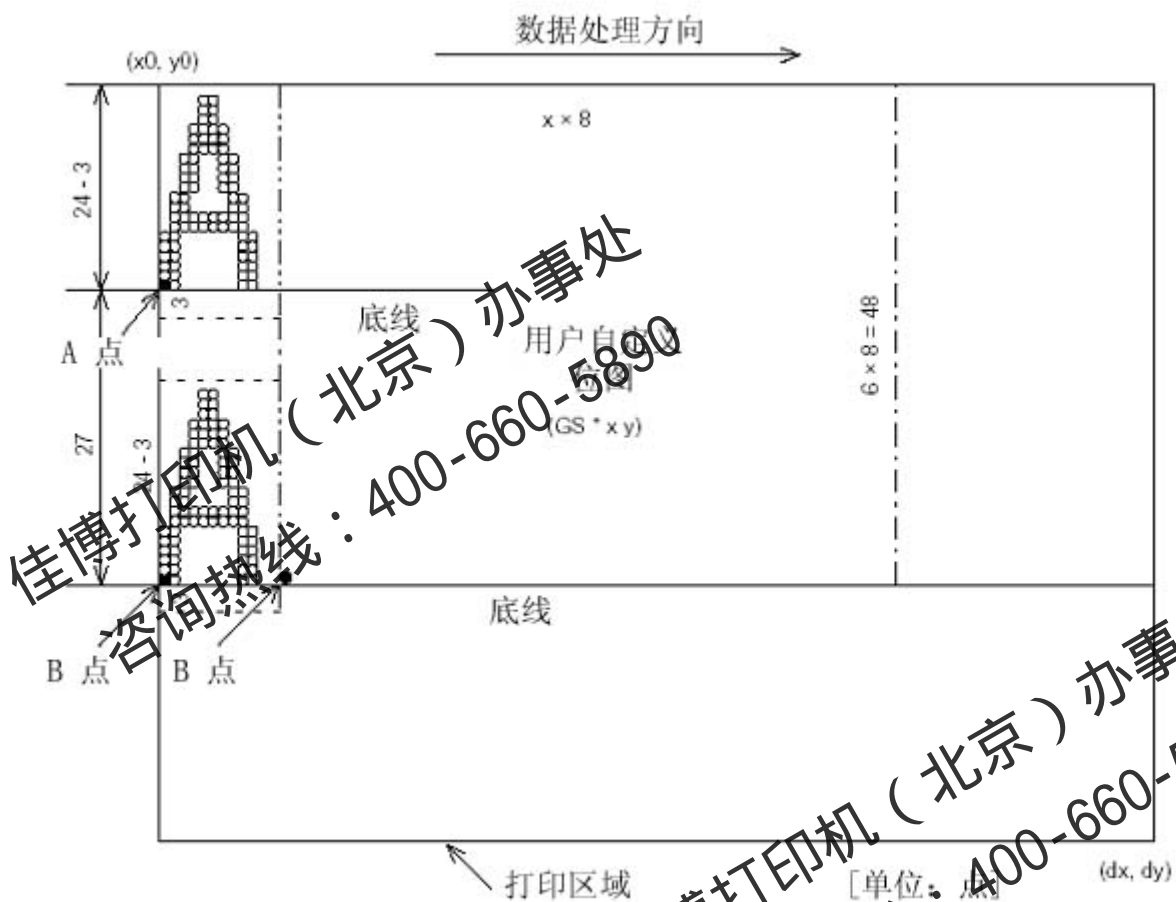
数据处理方向

(x0, y0)

x × 8

24 - 3

3

底线

用户自定义位图

(GS * x y)

6 × 8 = 48

A 点

27

24 - 3

底线

B 点

B 点

打印区域

[单位：点]

(dx, dy)

佳博打印机（北京）办事处

咨询热线：400-660-5890

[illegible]打印机（北京）办事

400-660-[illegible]